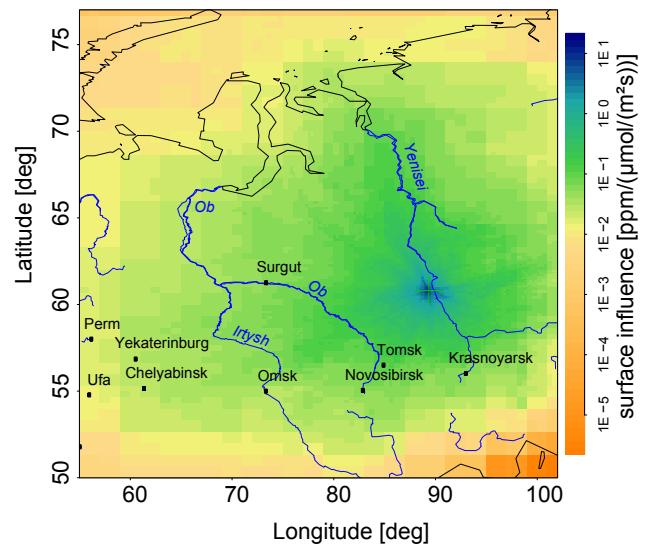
75
70
65
60
55
50
Latitude [deg]
60
70
80
90
100
Longitude [deg]
Ob
Yenisei
Surgut
Ob
Perm
Yekaterinburg
Irtysh
Tomsk
Krasnoyarsk
Chelyabinsk
Omsk
Novosibirsk
Ufa
1E 1
1E 0
1E −1
1E −2
1E −3
1E −4
1E −5
surface influence [ppm/(µmol/(m²s))]